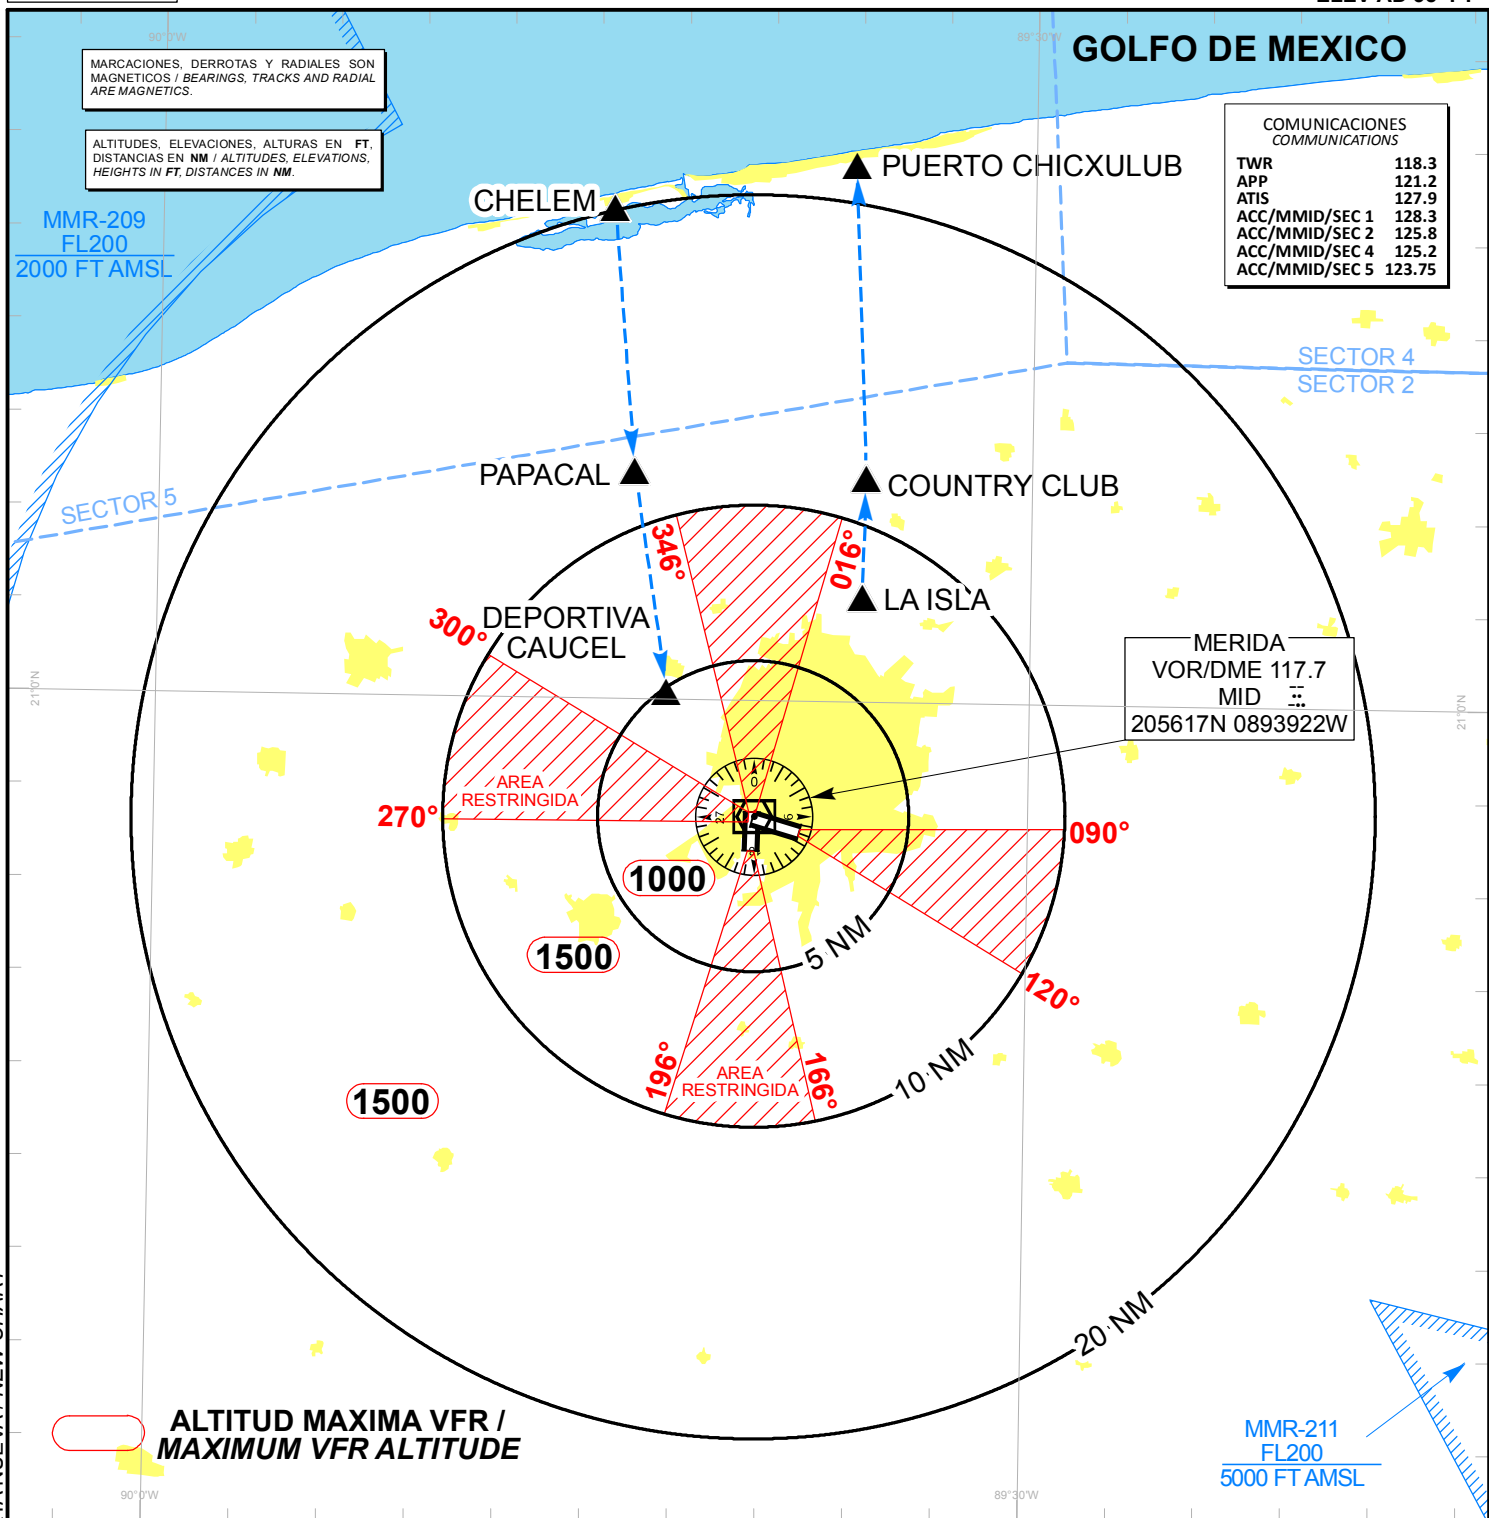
GOLFO DE MEXICO

MARCACIONES, DERROTAS Y RADIALES SON MAGNETICOS / BEARINGS, TRACKS AND RADIAL ARE MAGNETICS.

ALTITUDES, ELEVACIONES, ALTURAS EN FT, DISTANCIAS EN NM / ALTITUDES, ELEVATIONS, HEIGHTS IN FT, DISTANCES IN NM.

90°0'W

89°30'W

MMR-209
FL200
2000 FT AMSL

COMUNICACIONES
COMMUNICATIONS

| | |
|---|---|
| TWR | 118.3 |
| APP | 121.2 |
| ATIS | 127.9 |
| ACC/MMID/SEC 1 | 128.3 |
| ACC/MMID/SEC 2 | 125.8 |
| ACC/MMID/SEC 4 | 125.2 |
| ACC/MMID/SEC 5 | 123.75 |

CHELEM

PUERTO CHICXULUB

SECTOR 4
SECTOR 2

SECTOR 5

PAPACAL

COUNTRY CLUB

346°

016°

LA ISLA

300°

DEPORTIVA
CAUCEL

MERIDA
VOR/DME 117.7
MID
205617N 0893922W

21°0'N

21°0'N

AREA
RESTRINGIDA

270°

090°

0

27

9

18

1000

1500

5 NM

120°

196°

AREA
RESTRINGIDA

166°

10 NM

1500

20 NM

ALTITUD MAXIMA VFR /
MAXIMUM VFR ALTITUDE

MMR-211
FL200
5000 FT AMSL

90°0'W

89°30'W